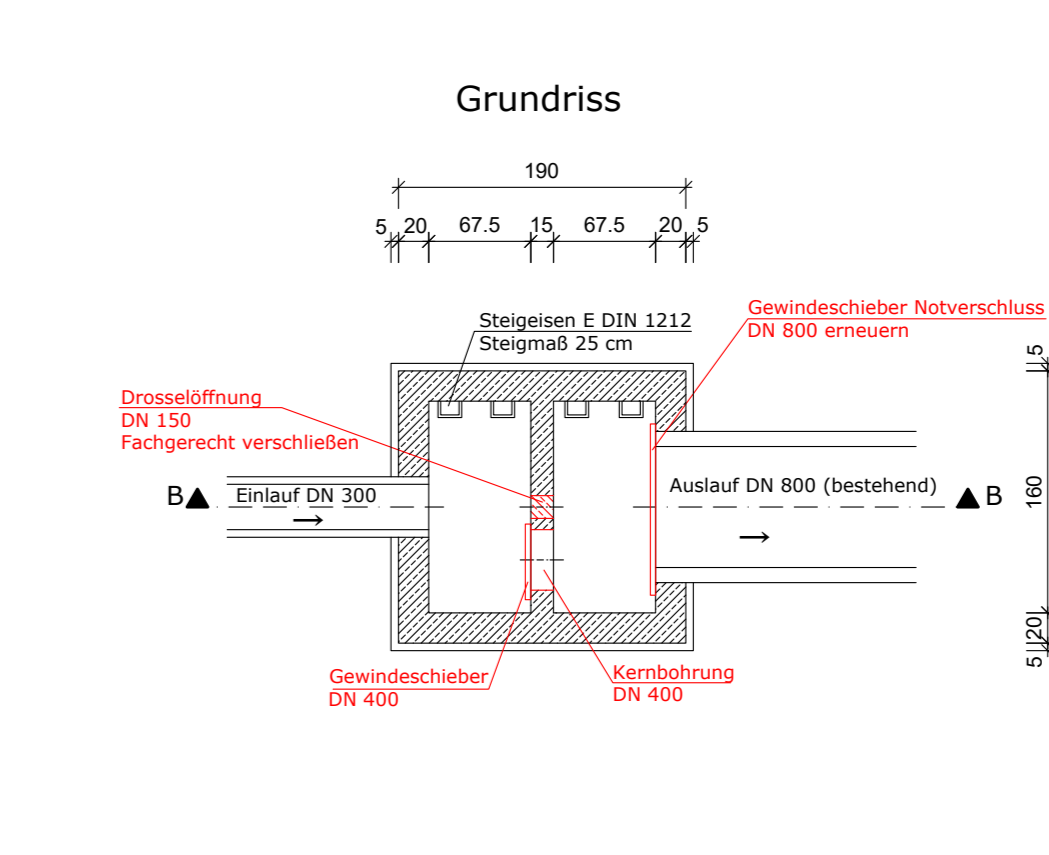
Grundriss

190

5 20 67.5 15 67.5 20 5

Steigeisen E DIN 1212
Steigmaß 25 cm

Gewindeschieber Notverschluss
DN 800 erneuern

Drosselöffnung
DN 150
Fachgerecht verschließen

B Einlauf DN 300

Auslauf DN 800 (bestehend) B

5

160

20

5

Gewindeschieber
DN 400

Kernbohrung
DN 400